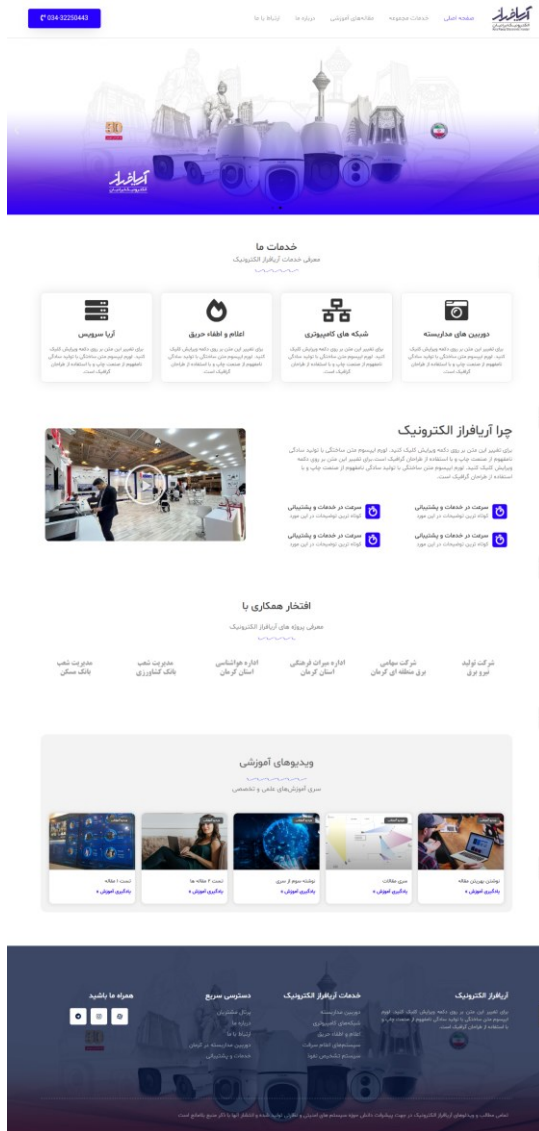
034-32250443

صفحه اصلی خدمات مجموعه مقاله‌های آموزشی درباره ما ارتباط با ما

آریافراز

خدمات ما
معرفی خدمات آریافراز الکترونیک

دوربین های مداربسته
برای تغییر این متن بر روی دکمه ویرایش کلیک کنید. لورم ایپسوم متن ساختگی با تولید سادگی نامفهوم از صنعت چاپ و با استفاده از طراحان گرافیک است.

شبکه های کامپیوتری
برای تغییر این متن بر روی دکمه ویرایش کلیک کنید. لورم ایپسوم متن ساختگی با تولید سادگی نامفهوم از صنعت چاپ و با استفاده از طراحان گرافیک است.

اعلام و اطفاء حریق
برای تغییر این متن بر روی دکمه ویرایش کلیک کنید. لورم ایپسوم متن ساختگی با تولید سادگی نامفهوم از صنعت چاپ و با استفاده از طراحان گرافیک است.

آریا سرویس
برای تغییر این متن بر روی دکمه ویرایش کلیک کنید. لورم ایپسوم متن ساختگی با تولید سادگی نامفهوم از صنعت چاپ و با استفاده از طراحان گرافیک است.

چرا آریافراز الکترونیک
برای تغییر این متن بر روی دکمه ویرایش کلیک کنید. لورم ایپسوم متن ساختگی با تولید سادگی نامفهوم از صنعت چاپ و با استفاده از طراحان گرافیک است. برای تغییر این متن بر روی دکمه ویرایش کلیک کنید. لورم ایپسوم متن ساختگی با تولید سادگی نامفهوم از صنعت چاپ و با استفاده از طراحان گرافیک است.

سرعت در خدمات و پشتیبانی
کوتاه ترین توضیحات در این مورد

سرعت در خدمات و پشتیبانی
کوتاه ترین توضیحات در این مورد

سرعت در خدمات و پشتیبانی
کوتاه ترین توضیحات در این مورد

سرعت در خدمات و پشتیبانی
کوتاه ترین توضیحات در این مورد

افتخار همکاری با
معرفی پروژه های آریافراز الکترونیک

شرکت تولید نیرو برق
شرکت سهامی برق منطقه ای کرمان
اداره میراث فرهنگی استان کرمان
اداره هواشناسی استان کرمان
مدیریت شعب بانک کشاورزی
مدیریت شعب بانک مسکن

ویدیوهای آموزشی
سری آموزش‌های علمی و تخصصی

نوشتن بهترین مقاله
یادگیری آموزش »

سری مقالات
یادگیری آموزش »

نوشته سوم از سری
یادگیری آموزش »

تست ۲ مقاله ها
یادگیری آموزش »

تست ۱ مقاله
یادگیری آموزش »

آریافراز الکترونیک
برای تغییر این متن بر روی دکمه ویرایش کلیک کنید. لورم ایپسوم متن ساختگی با تولید سادگی نامفهوم از صنعت چاپ و با استفاده از طراحان گرافیک است.

خدمات آریافراز الکترونیک
دوربین مداربسته
شبکه‌های کامپیوتری
اعلام و اطفاء حریق
سیستم‌های اعلام سرقت
سیستم تشخیص نفوذ

دسترسی سریع
پنل مشتریان
درباره ما
ارتباط با ما
دوربین مداربسته در کرمان
خدمات و پشتیبانی

همراه ما باشید

تمامی مطالب و ویدیوهای آریافراز الکترونیک در جهت پیشگیری دانش حوزه سیستم های امنیتی و نظارتی تولید شده و انتشار آنها با ذکر منبع بلامانع است.